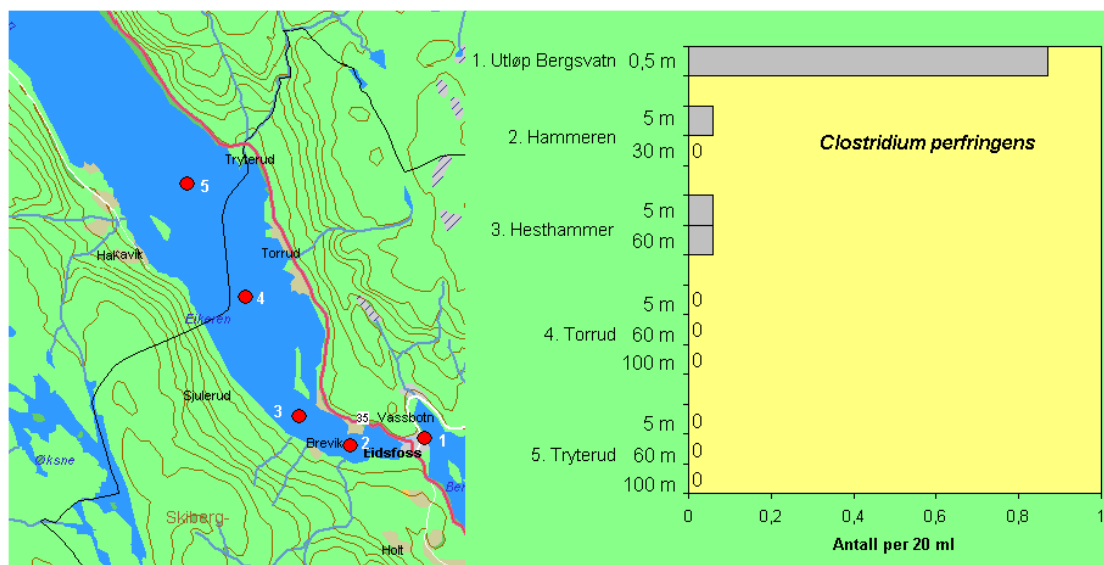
Tryterud
5
Hakavik
Torrud
4
Eikeren
Sjulerud
3
35 Vassbotn
Brevik
2
1
Eidsfoss
Øksne
Ber
Skiberg
Holt

1. Utløp Bergsvatn 0,5 m
2. Hammeren 5 m
30 m 0
3. Hesthammer 5 m
60 m
4. Torrud 5 m 0
60 m 0
100 m 0
5. Tryterud 5 m 0
60 m 0
100 m 0

Clostridium perfringens

0 0,2 0,4 0,6 0,8 1
Antall per 20 ml